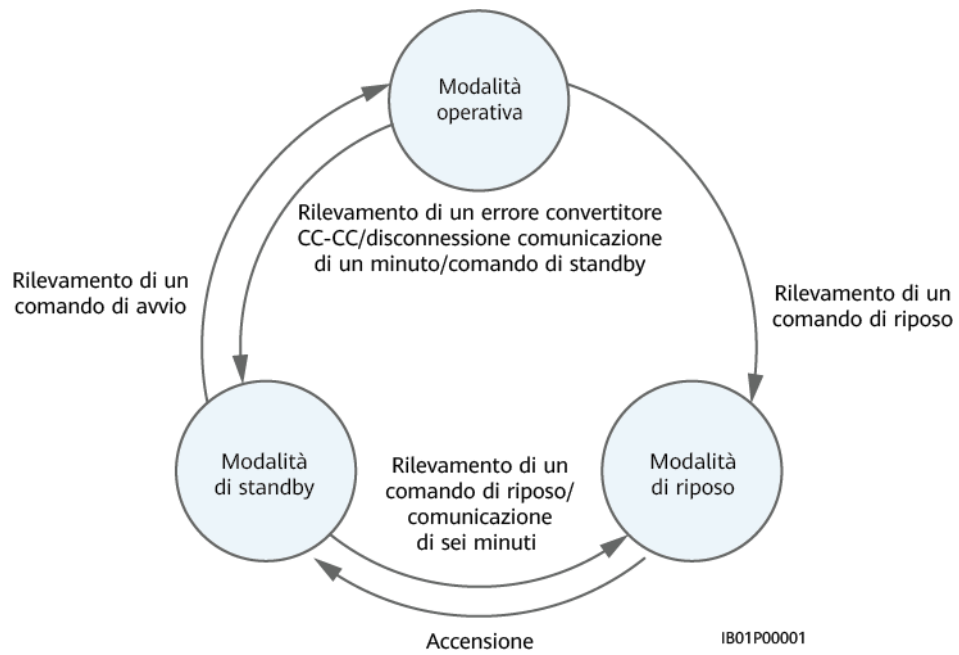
Modalità operativa

Rilevamento di un errore convertitore CC-CC/disconnessione comunicazione di un minuto/comando di standby

Rilevamento di un comando di avvio

Rilevamento di un comando di riposo

Modalità di standby

Rilevamento di un comando di riposo/ comunicazione di sei minuti

Modalità di riposo

Accensione

IB01P00001